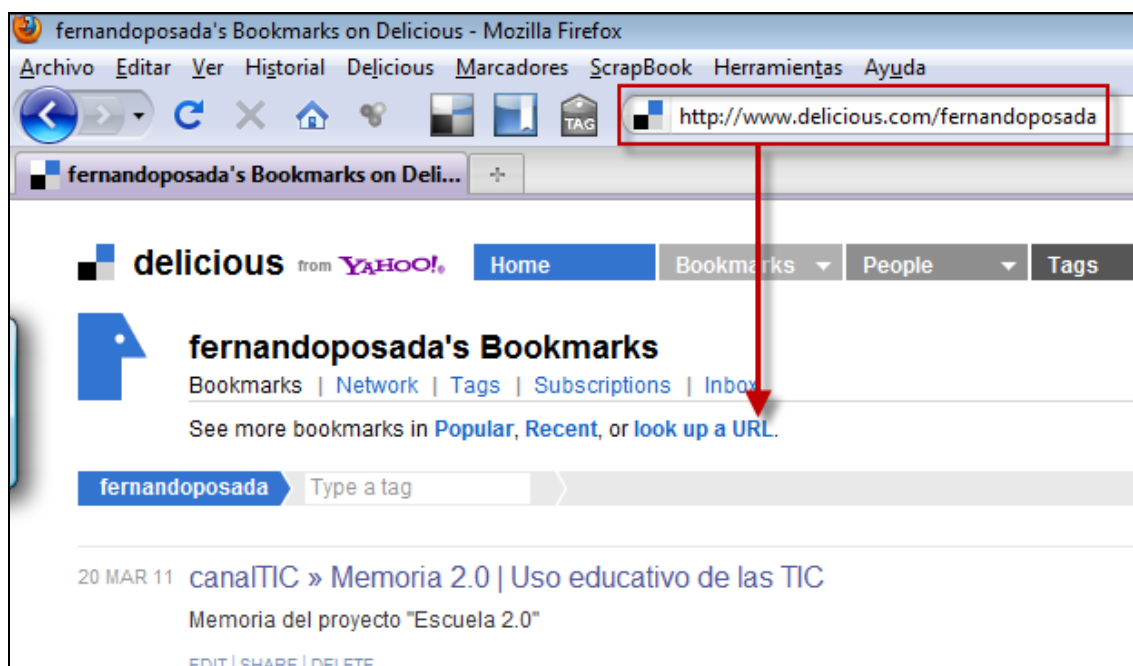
fernandoposada's Bookmarks on Delicious - Mozilla Firefox

Archivo Editar Ver Historial Delicious Marcadores ScrapBook Herramientas Ayuda

TAG

http://www.delicious.com/fernandoposada

fernandoposada's Bookmarks on Deli...

delicious from YAHOO!

Home Bookmarks People Tags

fernandoposada's Bookmarks

Bookmarks | Network | Tags | Subscriptions | Inbox

See more bookmarks in Popular, Recent, or look up a URL.

fernandoposada Type a tag

20 MAR 11 canalTIC » Memoria 2.0 | Uso educativo de las TIC

Memoria del proyecto "Escuela 2.0"

EDIT | SHARE | DELETE